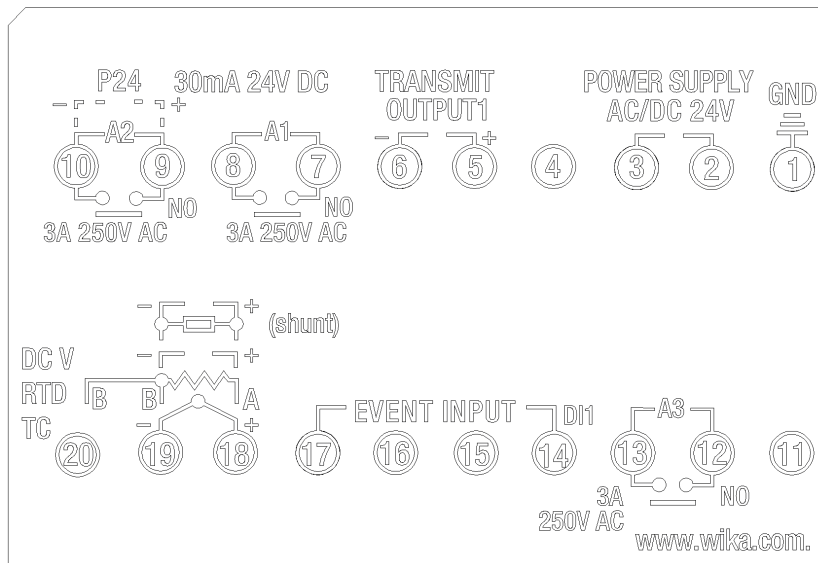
P24 30mA 24V DC

TRANSMIT OUTPUT1

POWER SUPPLY AC/DC 24V

GND

– +

A2

A1

– +

10 9 8 7 6 5 4 3 2 1

NO

NO

3A 250V AC

3A 250V AC

– + (shunt)

DC V – +

RTD B B A

TC – +

EVENT INPUT DI1

A3

20 19 18 17 16 15 14 13 12 11

3A 250V AC

NO

www.wika.com.